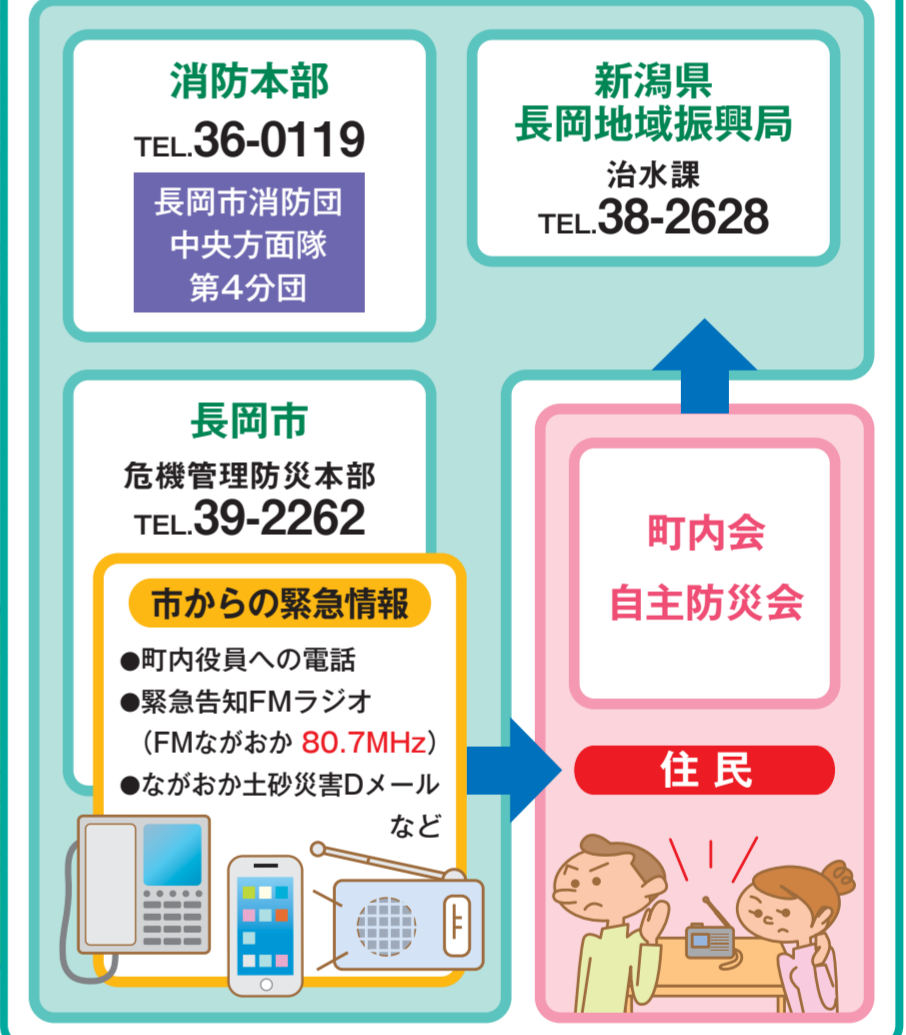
消防本部
TEL.36-0119

長岡市消防団
中央方面隊
第4分団

新潟県
長岡地域振興局
治水課
TEL.38-2628

長岡市
危機管理防災本部
TEL.39-2262

市からの緊急情報
●町内役員への電話
●緊急告知FMラジオ
（FMながおか 80.7MHz）
●ながおか土砂災害Dメール
など

町内会
自主防災会

住 民